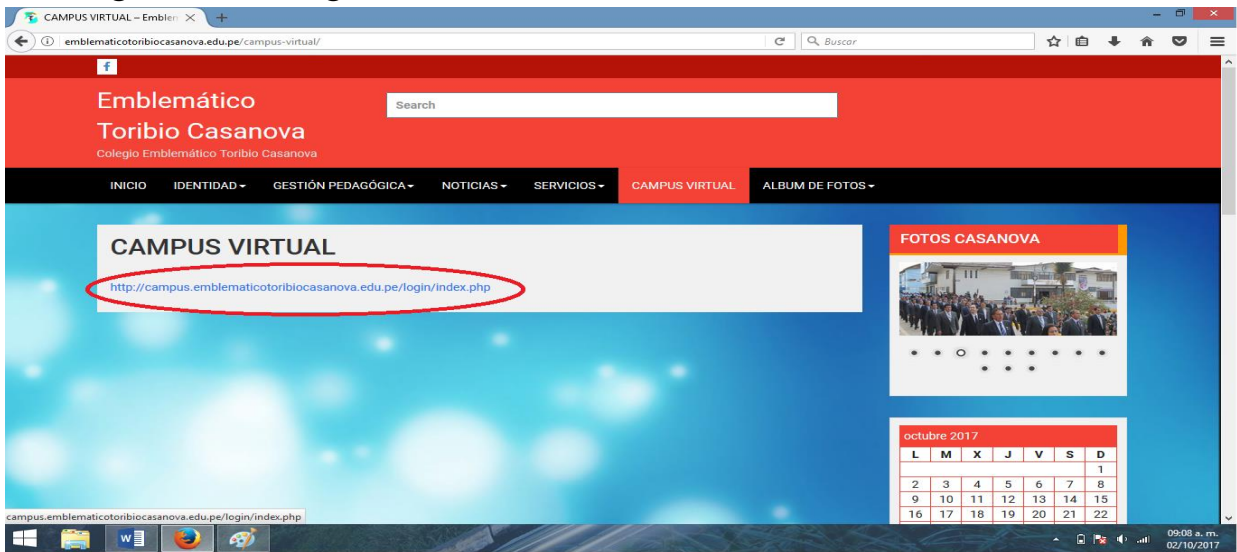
CAMPUS VIRTUAL – Emblem

emblematicotoribiocasanova.edu.pe/campus-virtual/

Buscar

f

Emblemático
Toribio Casanova
Colegio Emblemático Toribio Casanova

Search

INICIO | IDENTIDAD | GESTIÓN PEDAGÓGICA | NOTICIAS | SERVICIOS | CAMPUS VIRTUAL | ALBUM DE FOTOS

CAMPUS VIRTUAL

http://campus.emblematicotoribiocasanova.edu.pe/login/index.php

FOTOS CASANOVA

octubre 2017

| L | M | X | J | V | S | D |
|---|---|---|---|---|---|---|
| | | | | | | 1 |
| 2 | 3 | 4 | 5 | 6 | 7 | 8 |
| 9 | 10 | 11 | 12 | 13 | 14 | 15 |
| 16 | 17 | 18 | 19 | 20 | 21 | 22 |

campus.emblematicotoribiocasanova.edu.pe/login/index.php

09:08 a. m.
02/10/2017